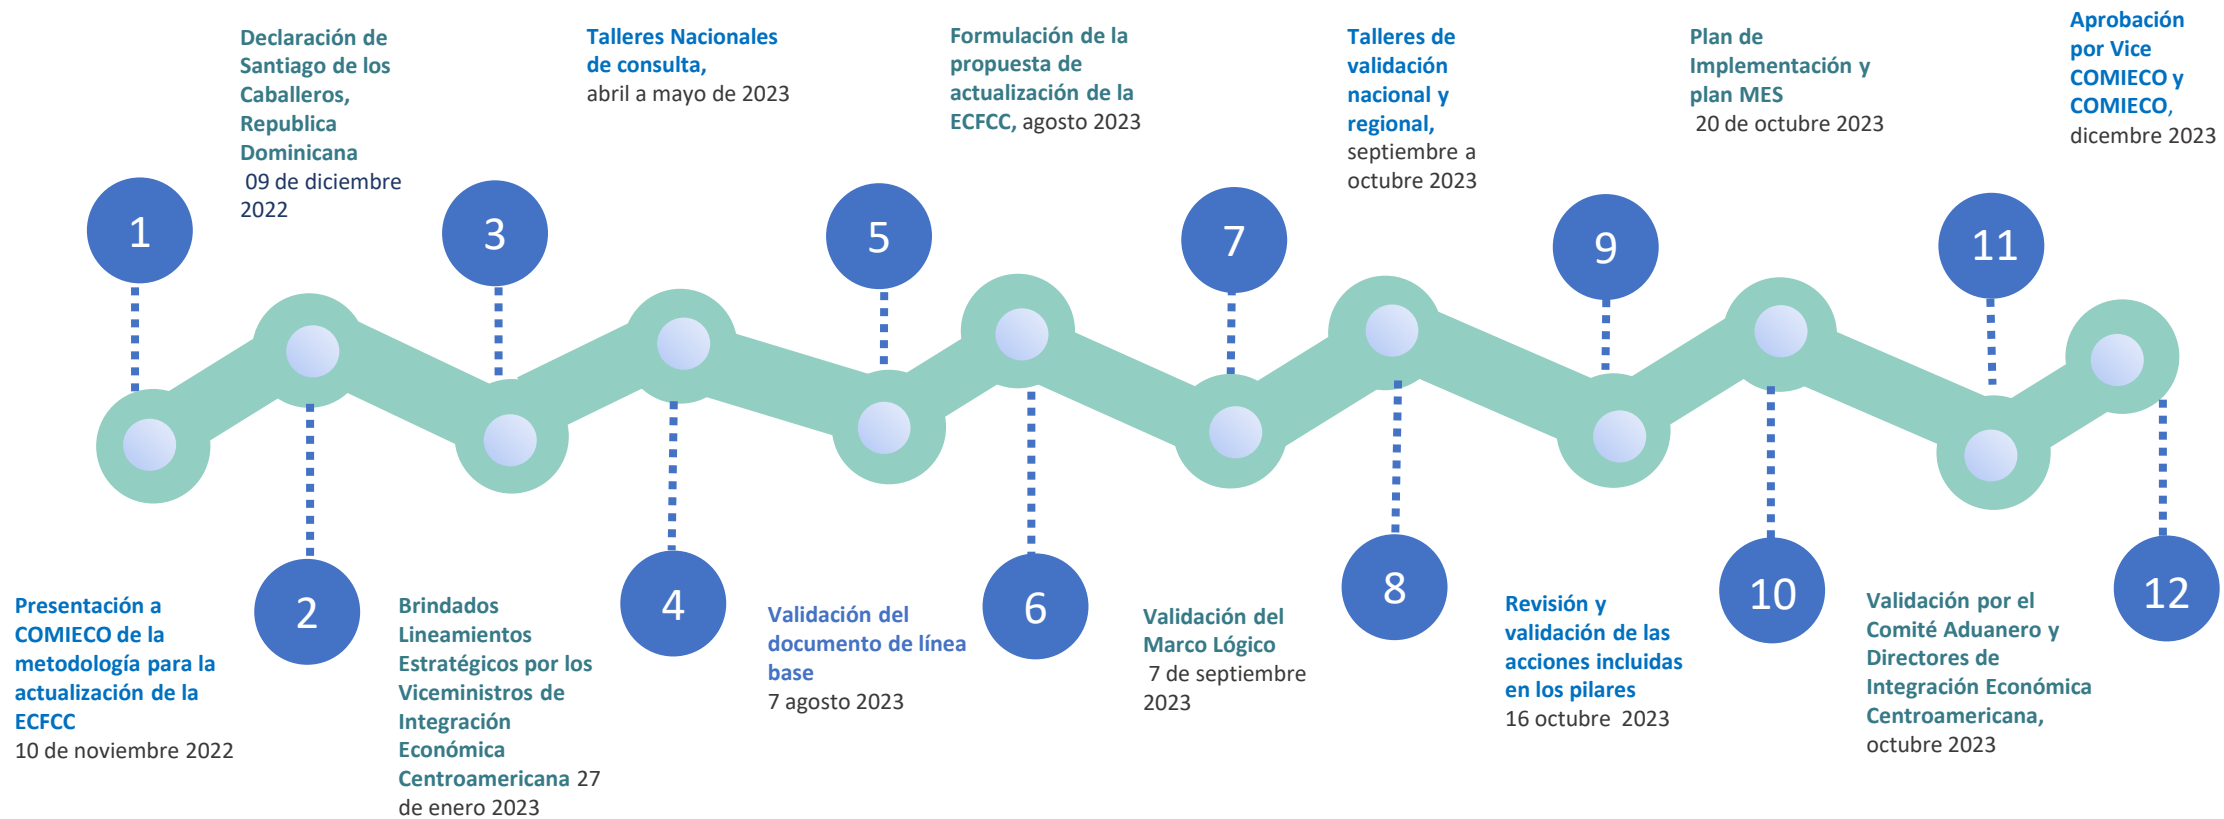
1

Presentación a COMIECO de la metodología para la actualización de la ECFCC
10 de noviembre 2022

2

Declaración de Santiago de los Caballeros, Republica Dominicana
09 de diciembre 2022

3

Brindados Lineamientos Estratégicos por los Viceministros de Integración Económica Centroamericana 27 de enero 2023

4

Talleres Nacionales de consulta,
abril a mayo de 2023

5

Validación del documento de línea base
7 agosto 2023

6

Formulación de la propuesta de actualización de la ECFCC, agosto 2023

7

Validación del Marco Lógico
7 de septiembre 2023

8

Talleres de validación nacional y regional,
septiembre a octubre 2023

9

Revisión y validación de las acciones incluidas en los pilares
16 octubre 2023

10

Plan de Implementación y plan MES
20 de octubre 2023

11

Validación por el Comité Aduanero y Directores de Integración Económica Centroamericana,
octubre 2023

12

Aprobación por Vice COMIECO y COMIECO,
dicembre 2023